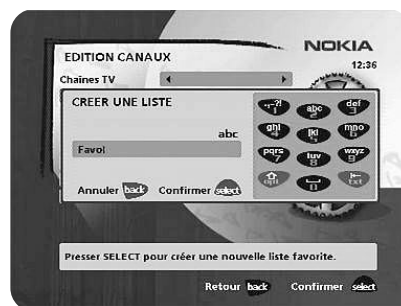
EDITION CANAUX

NOKIA

12:36

Chaînes TV

CREER UNE LISTE

abc

Favo!

Annuler back Confirmer select

.,-?! 1
abc 2
def 3
ghi 4
jkl 5
mno 6
pqrs 7
tuv 8
wxyz 9
0

Presser SELECT pour créer une nouvelle liste favorite.

Retour back Confirmer select